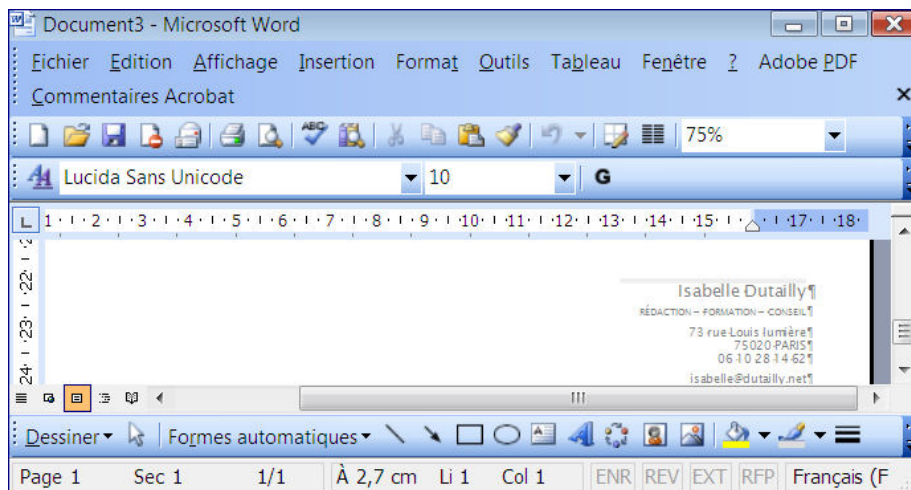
Document3 - Microsoft Word

Fichier Edition Affichage Insertion Format Outils Tableau Fenêtre ? Adobe PDF
Commentaires Acrobat

75%

Lucida Sans Unicode 10 G

1 · 2 · 3 · 4 · 5 · 6 · 7 · 8 · 9 · 10 · 11 · 12 · 13 · 14 · 15 · 17 · 18

22 · 23 · 24

Isabelle Dutailly¶
RÉDACTION – FORMATION – CONSEIL¶
73 rue Louis lumière¶
75020 PARIS¶
06 10 28 14 62¶
isabelle@dutailly.net¶

Dessiner ▾ Formes automatiques ▾

Page 1 Sec 1 1/1 À 2,7 cm Li 1 Col 1 ENR REV EXT RFP Français (F